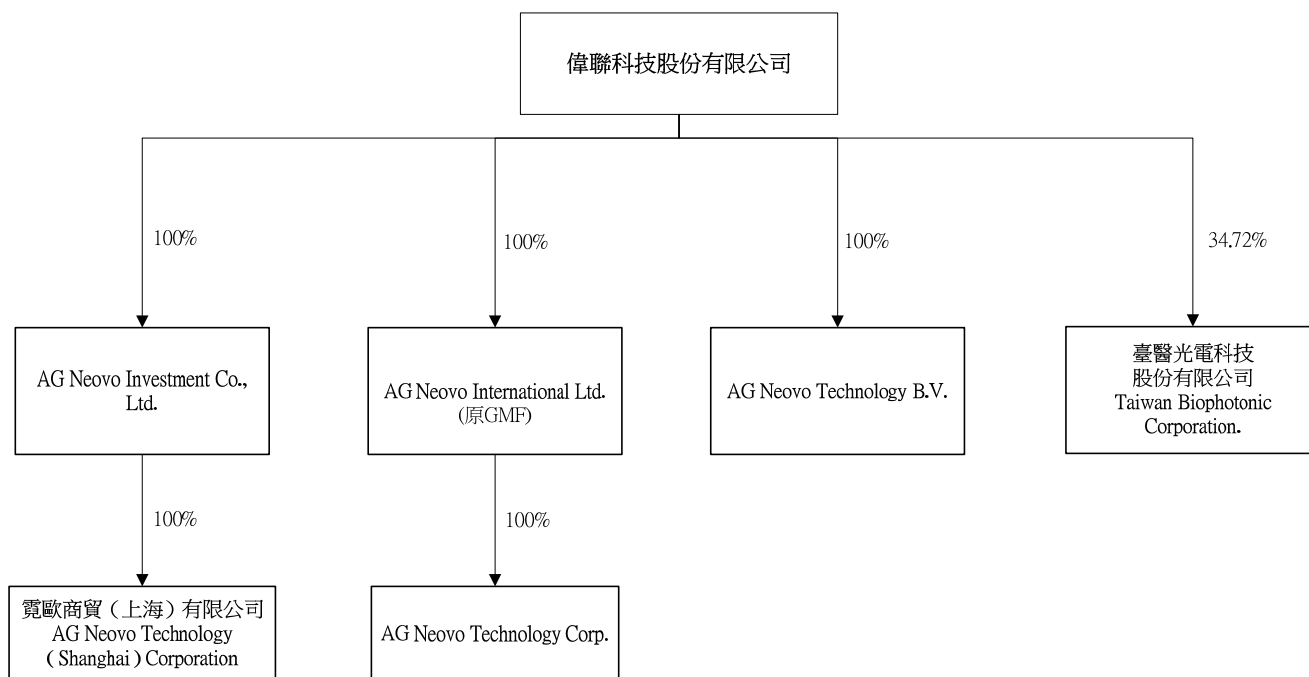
偉聯科技股份有限公司

100%

100%

100%

34.72%

AG Neovo Investment Co., Ltd.

AG Neovo International Ltd. (原GMF)

AG Neovo Technology B.V.

臺醫光電科技股份有限公司
Taiwan Biophotonic Corporation.

100%

100%

覓歐商貿（上海）有限公司
AG Neovo Technology (Shanghai) Corporation

AG Neovo Technology Corp.